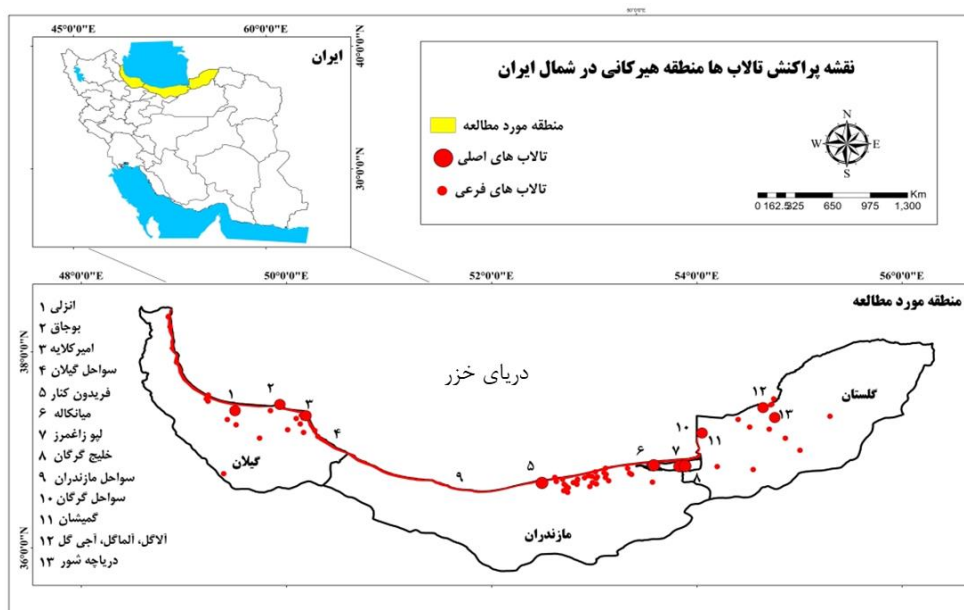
45°0'0"E
60°0'0"E
ایران
40°0'0"N
30°0'0"N

نقشه پراکنش تالاب ها منطقه هیرکانی در شمال ایران

منطقه مورد مطالعه
تالاب های اصلی
تالاب های فرعی

N
W
E
S

Km
0 162.5 325 650 975 1,300

48°0'0"E
50°0'0"E
52°0'0"E
54°0'0"E
56°0'0"E

منطقه مورد مطالعه

38°0'0"N
36°0'0"N

انزلی ۱
بوجاق ۲
امیرکلایه ۳
سواحل گیلان ۴
فریدون کنار ۵
میانکاله ۶
لپو زاغمرز ۷
خلیج گرگان ۸
سواحل مازندران ۹
سواحل گرگان ۱۰
گمیشان ۱۱
آلاگل، آلماگل، آجی گل ۱۲
دریاچه شور ۱۳

دریای خزر
گیلان
مازندران
گلستان

۱ ۲ ۳ ۴ ۵ ۶ ۷ ۸ ۹ ۱۰ ۱۱ ۱۲ ۱۳